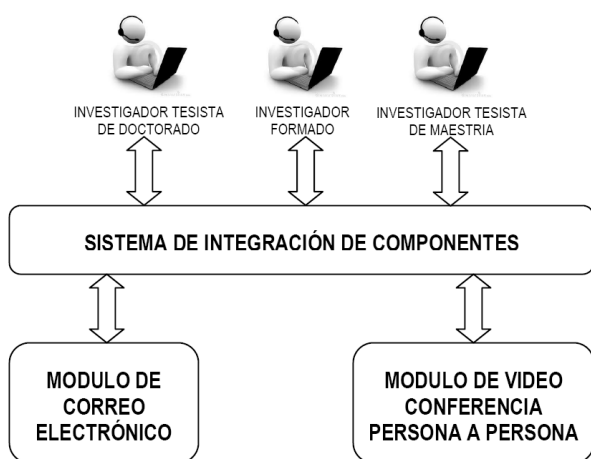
INVESTIGADOR TESISTA DE DOCTORADO

INVESTIGADOR FORMADO

INVESTIGADOR TESISTA DE MAESTRIA

SISTEMA DE INTEGRACIÓN DE COMPONENTES

MODULO DE CORREO ELECTRÓNICO

MODULO DE VIDEO CONFERENCIA PERSONA A PERSONA